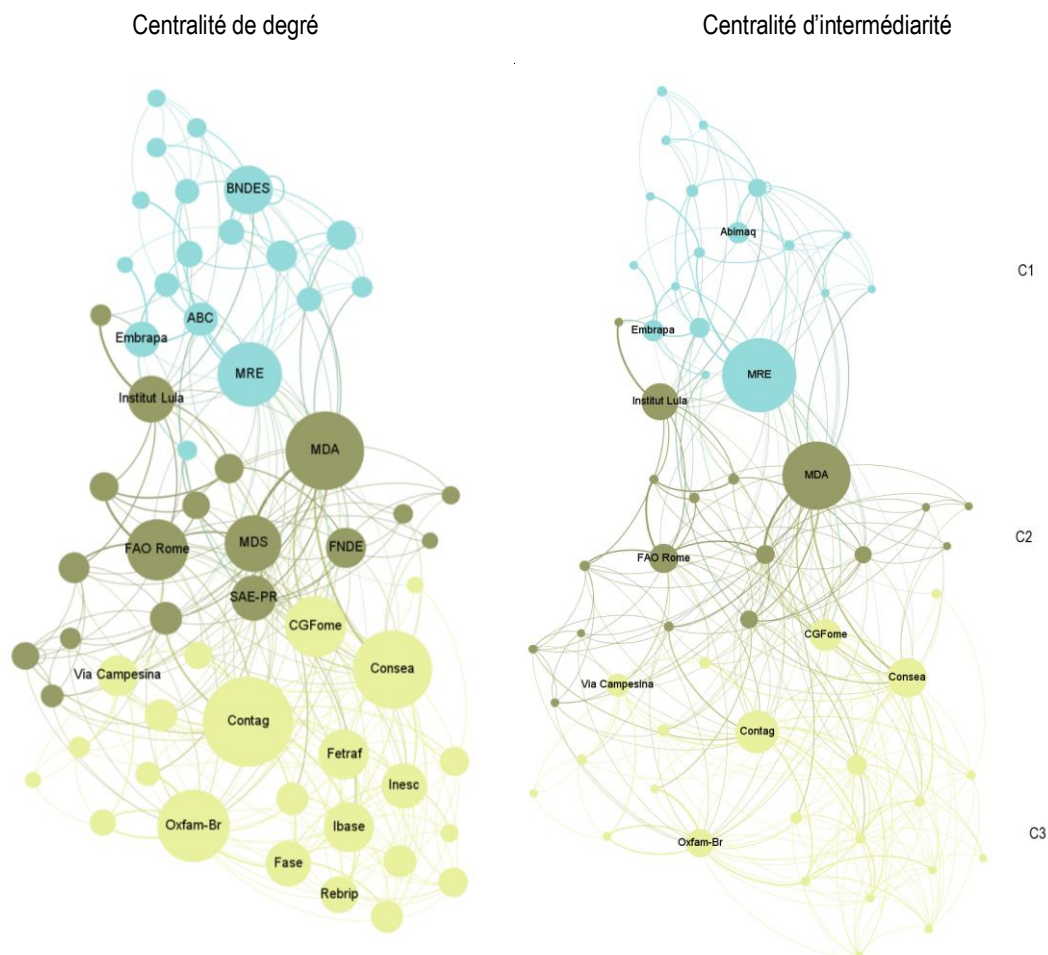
Centralité de degré

Centralité d'intermédiarité

BNDES
ABC
Embrapa
MRE
Institut Lula
MDA
FAO Rome
MDS
FNDE
SAE-PR
CGFome
Consea
Via Campesina
Contag
Fetraf
Inesc
Oxfam-Br
Ibase
Fase
Rebrip

Abimaq
Embrapa
MRE
Institut Lula
MDA
FAO Rome
CGFome
Via Campesina
Consea
Contag
Oxfam-Br

C1
C2
C3